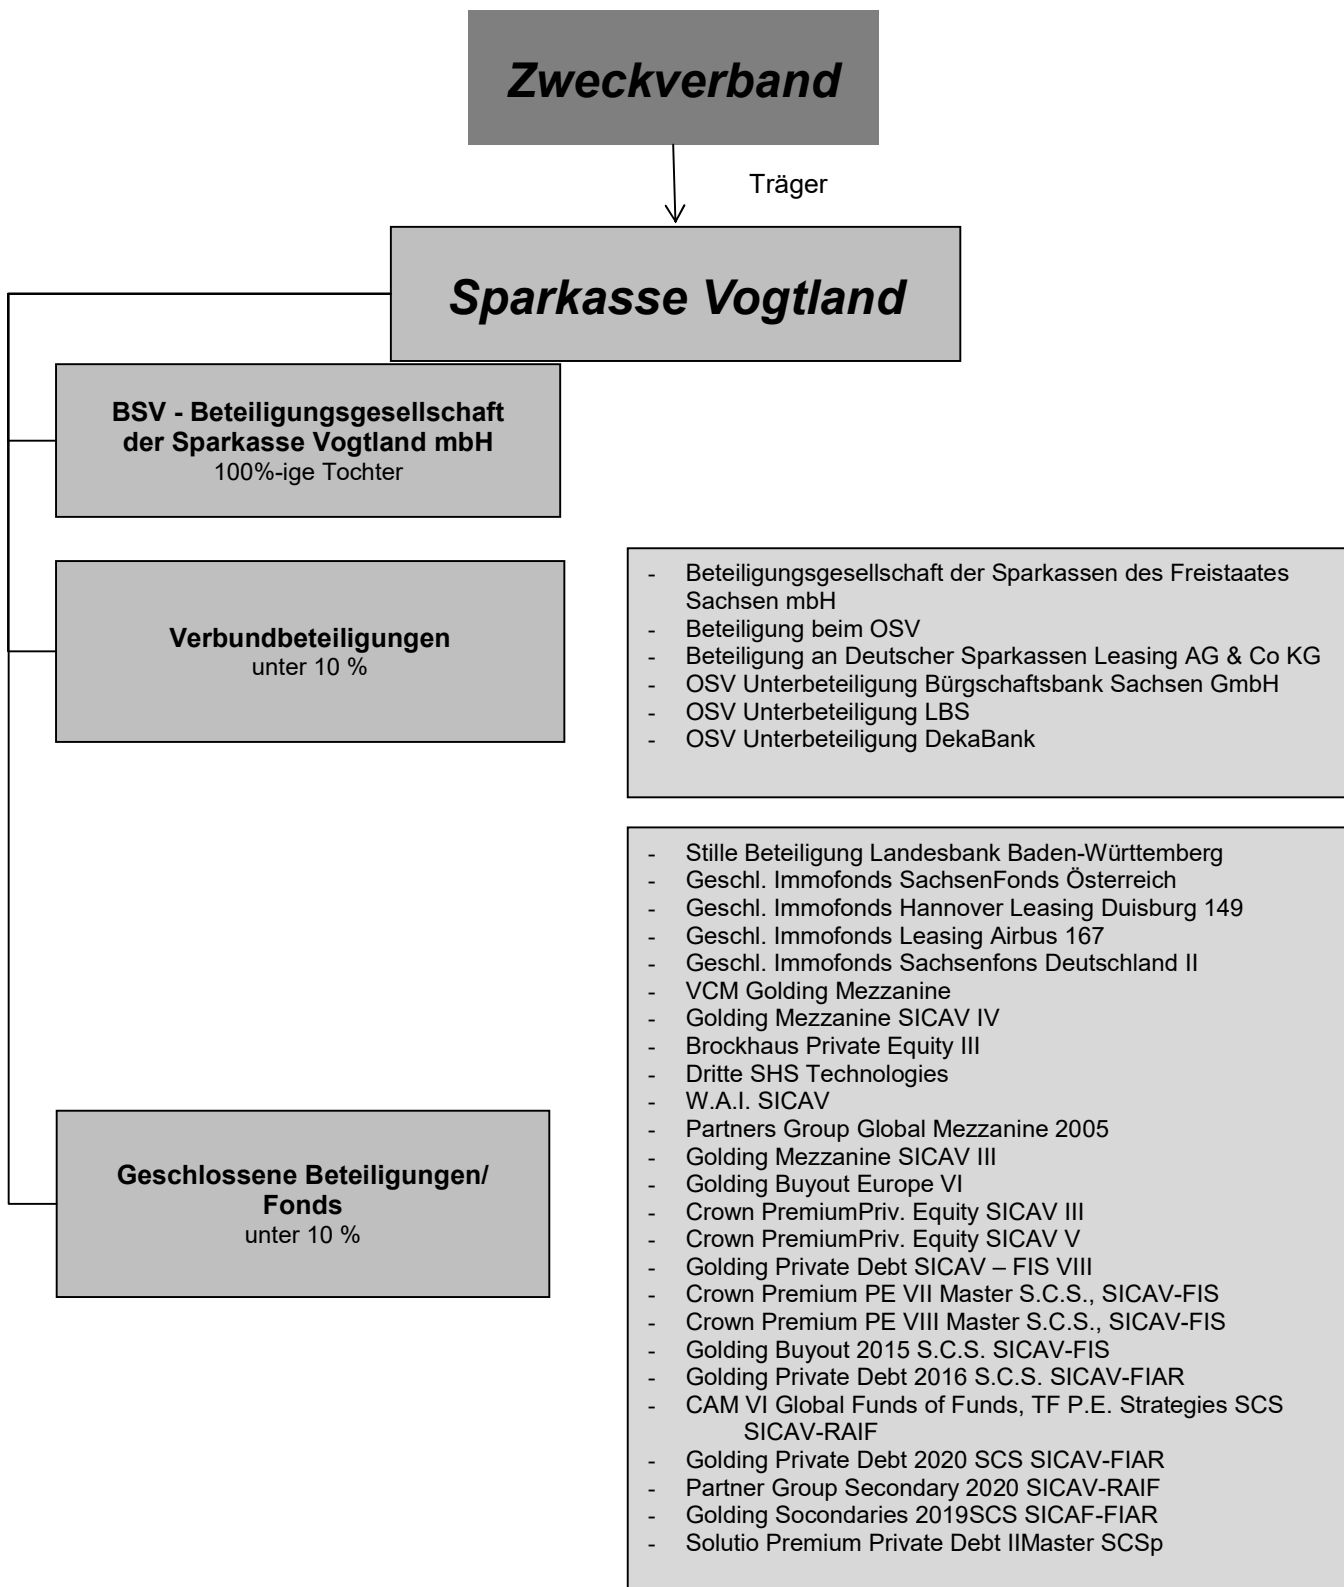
Zweckverband

Träger

Sparkasse Vogtland

BSV - Beteiligungsgesellschaft der Sparkasse Vogtland mbH
100%-ige Tochter

Verbundbeteiligungen
unter 10 %

- Beteiligungsgesellschaft der Sparkassen des Freistaates Sachsen mbH
- Beteiligung beim OSV
- Beteiligung an Deutscher Sparkassen Leasing AG & Co KG
- OSV Unterbeteiligung Bürgschaftsbank Sachsen GmbH
- OSV Unterbeteiligung LBS
- OSV Unterbeteiligung DekaBank

Geschlossene Beteiligungen/ Fonds
unter 10 %

- Stille Beteiligung Landesbank Baden-Württemberg
- Geschl. Immofonds SachsenFonds Österreich
- Geschl. Immofonds Hannover Leasing Duisburg 149
- Geschl. Immofonds Leasing Airbus 167
- Geschl. Immofonds Sachsenfons Deutschland II
- VCM Golding Mezzanine
- Golding Mezzanine SICAV IV
- Brockhaus Private Equity III
- Dritte SHS Technologies
- W.A.I. SICAV
- Partners Group Global Mezzanine 2005
- Golding Mezzanine SICAV III
- Golding Buyout Europe VI
- Crown PremiumPriv. Equity SICAV III
- Crown PremiumPriv. Equity SICAV V
- Golding Private Debt SICAV – FIS VIII
- Crown Premium PE VII Master S.C.S., SICAV-FIS
- Crown Premium PE VIII Master S.C.S., SICAV-FIS
- Golding Buyout 2015 S.C.S. SICAV-FIS
- Golding Private Debt 2016 S.C.S. SICAV-FIAR
- CAM VI Global Funds of Funds, TF P.E. Strategies SCS SICAV-RAIF
- Golding Private Debt 2020 SCS SICAV-FIAR
- Partner Group Secondary 2020 SICAV-RAIF
- Golding Socondaries 2019SCS SICAF-FIAR
- Solutio Premium Private Debt IIMaster SCSp